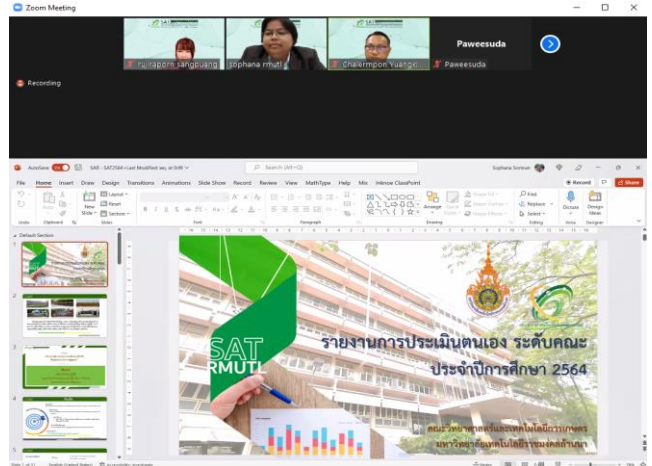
Zoom Meeting

Recording

Yuiraporn Sangpuang

sophana rmutl

Chalermpon Yuangk

Paweesuda

Paweesuda

AutoSave SAR - SAT2564 • Last Modified: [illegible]

Search (Alt+Q)

Sophana Sornsan

File Home Insert Draw Design Transitions Animations Slide Show Record Review View MathType Help Mix Inknoe ClassPoint

Record Share

Paste New Slide Layout Reset Section

Undo Clipboard Slides Font Paragraph Drawing Editing Voice Designer

Find Replace Select

Arrange Quick Styles Shape Fill Shape Outline Shape Effects

Dictate Design Ideas

Default Section

SAT
RMUTL

รายงานการประเมินตนเอง ระดับคณะ
ประจำปีการศึกษา 2564

คณะวิทยาศาสตร์และเทคโนโลยีการเกษตร
มหาวิทยาลัยเทคโนโลยีราชมงคลล้านนา

Slide 1 of 31 English (United States) Accessibility: Investigate